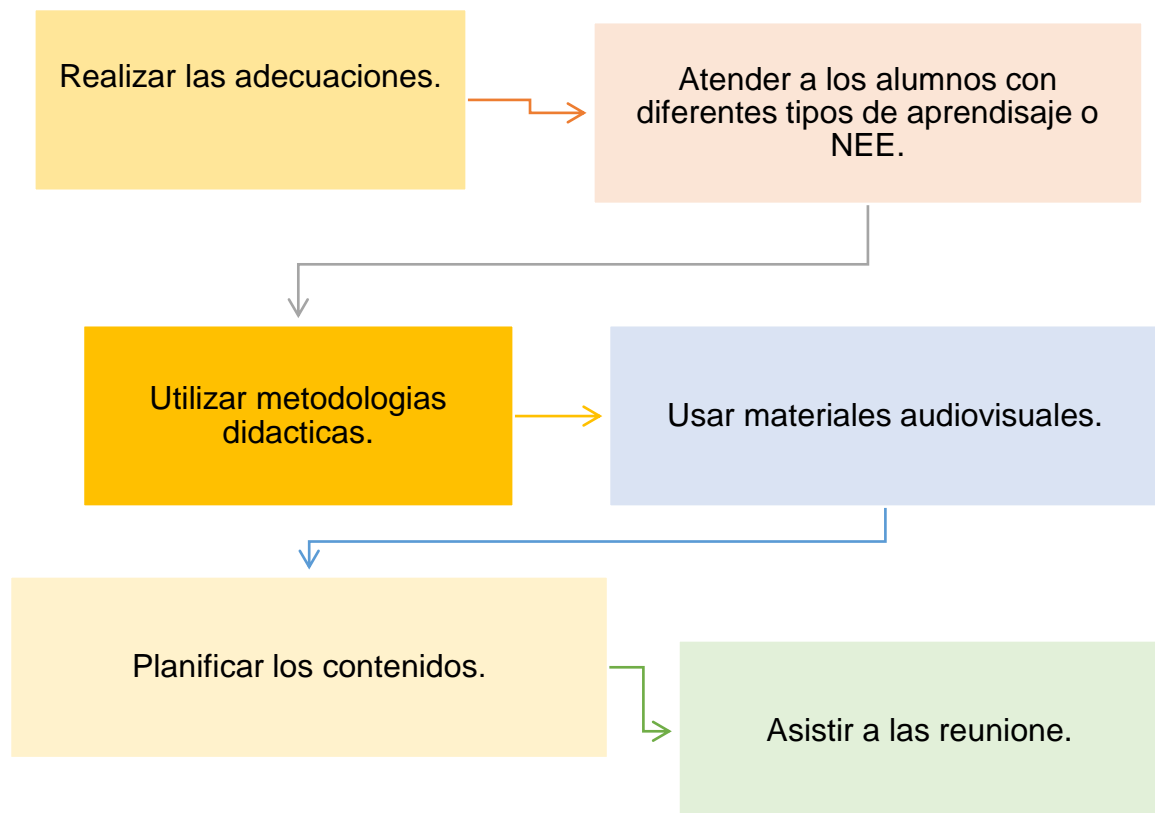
Realizar las adecuaciones.

Atender a los alumnos con diferentes tipos de aprendisaje o NEE.

Utilizar metodologias didacticas.

Usar materiales audiovisuales.

Planificar los contenidos.

Asistir a las reunione.